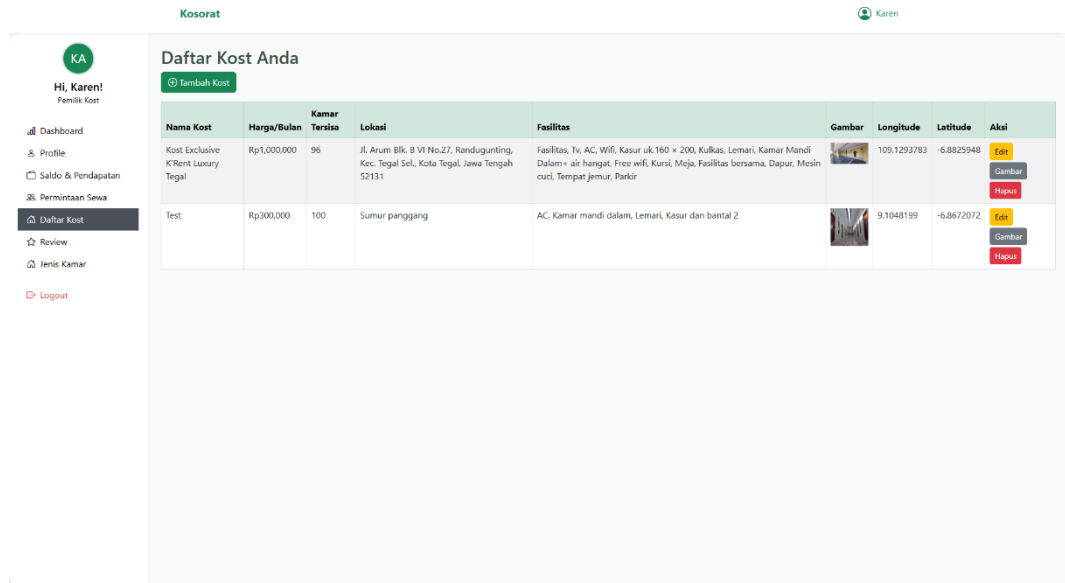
Kosorat

Karen

KA

Hi, Karen!
Pemilik Kost

Dashboard
Profile
Saldo & Pendapatan
Permintaan Sewa
Daftar Kost
Review
Jenis Kamar

Logout

Daftar Kost Anda

Tambah Kost

| Nama Kost | Harga/Bulan | Kamar Tersisa | Lokasi | Fasilitas | Gambar | Longitude | Latitude | Aksi |
|---|---|---|---|---|---|---|---|---|
| Kost Exclusive K'Rent Luxury Tegal | Rp1,000,000 | 96 | Jl. Arum Blk. B VI No.27, Randugunting, Kec. Tegal Sel., Kota Tegal, Jawa Tengah 52131 | Fasilitas, Tv, AC, Wifi, Kasur uk.160 × 200, Kulkas, Lemari, Kamar Mandi Dalam+ air hangat, Free wifi, Kursi, Meja, Fasilitas bersama, Dapur, Mesin cuci, Tempat jemur, Parkir | | 109.1293783 | -6.8825948 | Edit Gambar Hapus |
| Test | Rp300,000 | 100 | Sumur panggang | AC, Kamar mandi dalam, Lemari, Kasur dan bantal 2 | | 9.1048199 | -6.8672072 | Edit Gambar Hapus |